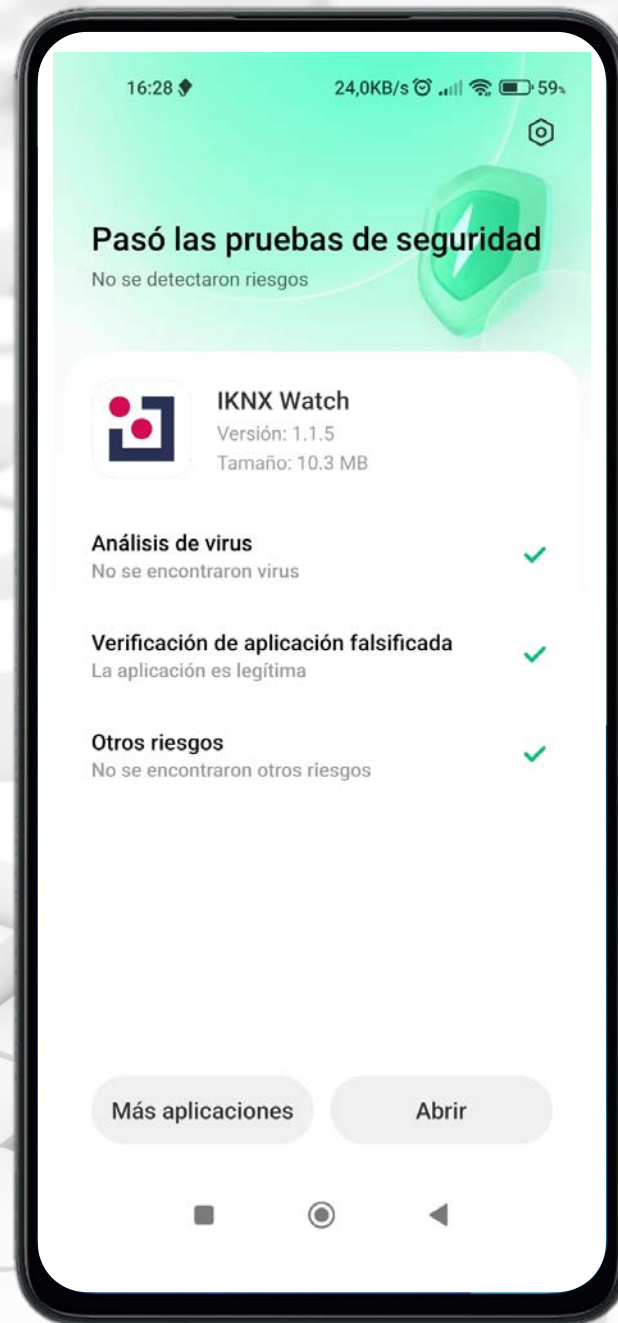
16:28 24,0KB/s 59

Pasó las pruebas de seguridad
No se detectaron riesgos

IKNX Watch
Versión: 1.1.5
Tamaño: 10.3 MB

Análisis de virus
No se encontraron virus

Verificación de aplicación falsificada
La aplicación es legítima

Otros riesgos
No se encontraron otros riesgos

Más aplicaciones

Abrir